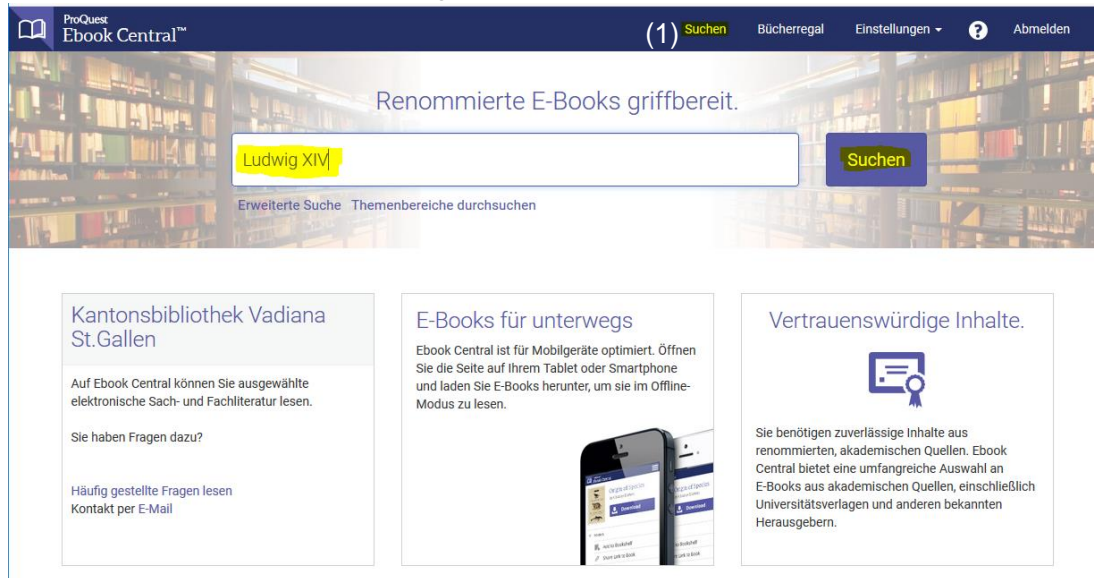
ProQuest
Ebook Central™

(1) Suchen Bücherregal Einstellungen ? Abmelden

Renommierte E-Books griffbereit.

Ludwig XIV

Suchen

Erweiterte Suche Themenbereiche durchsuchen

Kantonsbibliothek Vadiana St.Gallen

Auf Ebook Central können Sie ausgewählte elektronische Sach- und Fachliteratur lesen.

Sie haben Fragen dazu?

Häufig gestellte Fragen lesen
Kontakt per E-Mail

E-Books für unterwegs

Ebook Central ist für Mobilgeräte optimiert. Öffnen Sie die Seite auf Ihrem Tablet oder Smartphone und laden Sie E-Books herunter, um sie im Offline-Modus zu lesen.

Download

Vertrauenswürdige Inhalte.

Sie benötigen zuverlässige Inhalte aus renommierten, akademischen Quellen. Ebook Central bietet eine umfangreiche Auswahl an E-Books aus akademischen Quellen, einschließlich Universitätsverlagen und anderen bekannten Herausgebern.